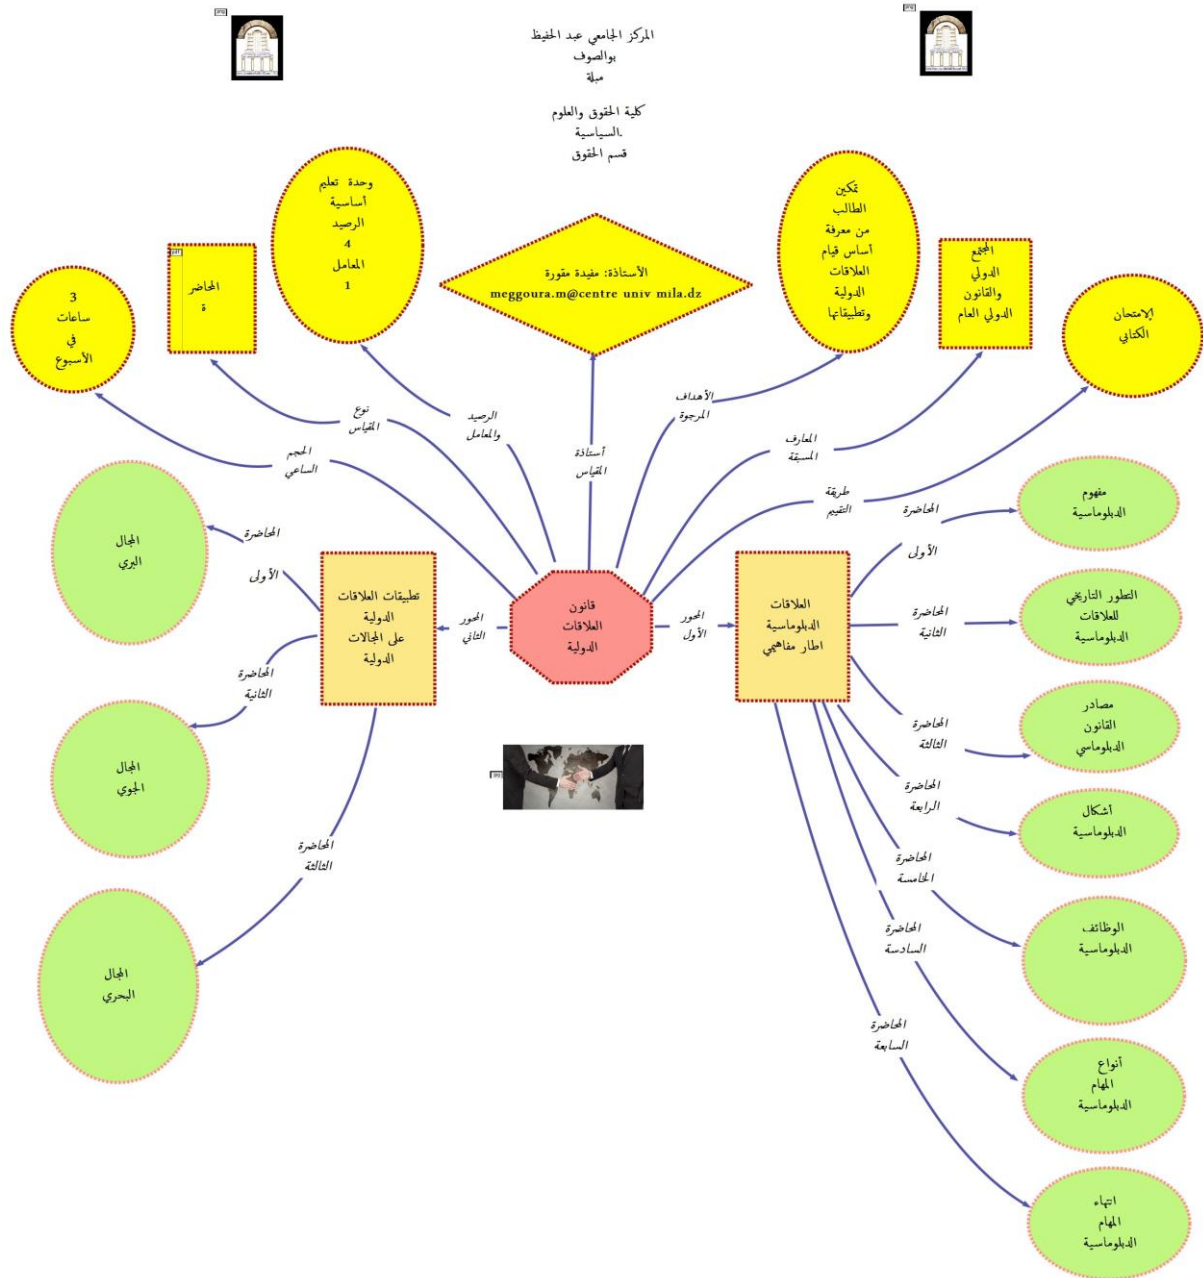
المركز الجامعي عبد الحفيظ بوالصوف ميلة

كلية الحقوق والعلوم السياسية
قسم الحقوق

وحدة تعليم أساسية
الرصيد 4
المعامل 1

الأستاذة: مفيدة مقورة
meggoura.m@centre univ mila.dz

تمكين الطالب من معرفة أساس قيام العلاقات الدولية وتطبيقاتها

المحاضرة

المجتمع الدولي والقانون الدولي العام

3 ساعات في الأسبوع

الإمتحان الكتابي

نوع المقياس

الرصيد والمعامل

أستاذة المقياس

الأهداف المرجوة

المعارف المسبقة

الحجم الساعي

طريقة التقييم

قانون العلاقات الدولية

المحور الثاني

المحور الأول

تطبيقات العلاقات الدولية على المجالات الدولية

العلاقات الدبلوماسية اطار مفاهيمي

المحاضرة الأولى

المجال البري

المحاضرة الثانية

المجال الجوي

المحاضرة الثالثة

المجال البحري

المحاضرة الأولى

مفهوم الدبلوماسية

المحاضرة الثانية

التطور التاريخي للعلاقات الدبلوماسية

المحاضرة الثالثة

مصادر القانون الدبلوماسي

المحاضرة الرابعة

أشكال الدبلوماسية

المحاضرة الخامسة

الوظائف الدبلوماسية

المحاضرة السادسة

أنواع المهام الدبلوماسية

المحاضرة السابعة

انتهاء المهام الدبلوماسية